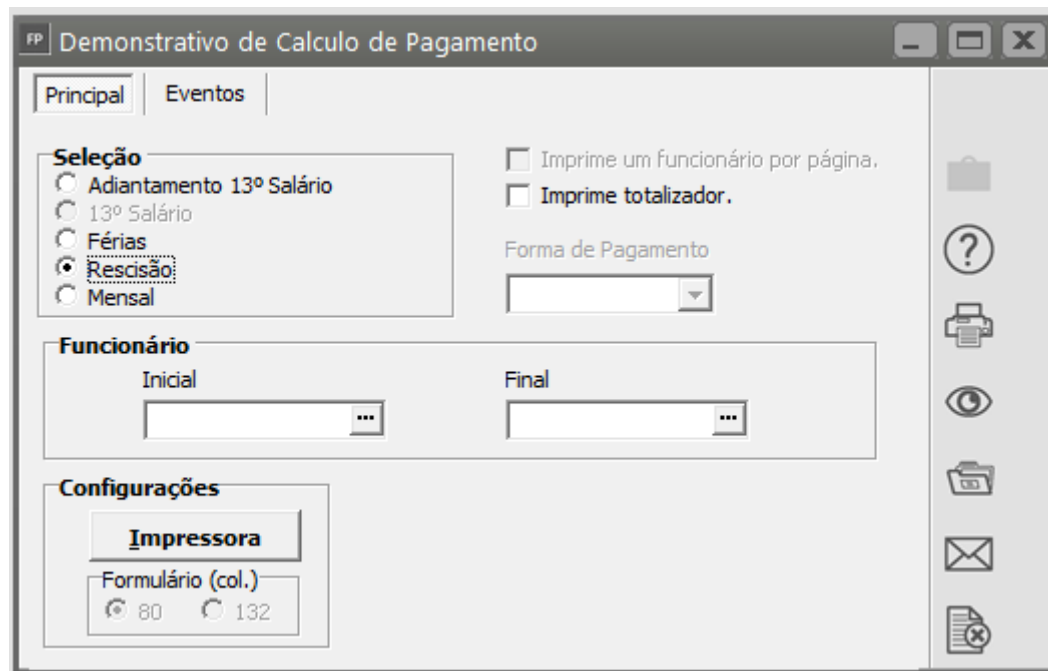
FP Demonstrativo de Calculo de Pagamento

Principal
Eventos

Seleção
Adiantamento 13º Salário
13º Salário
Férias
Rescisão
Mensal

Imprime um funcionário por página.
Imprime totalizador.

Forma de Pagamento

Funcionário
Inicial
Final

Configurações
Impressora
Formulário (col.)
80
132